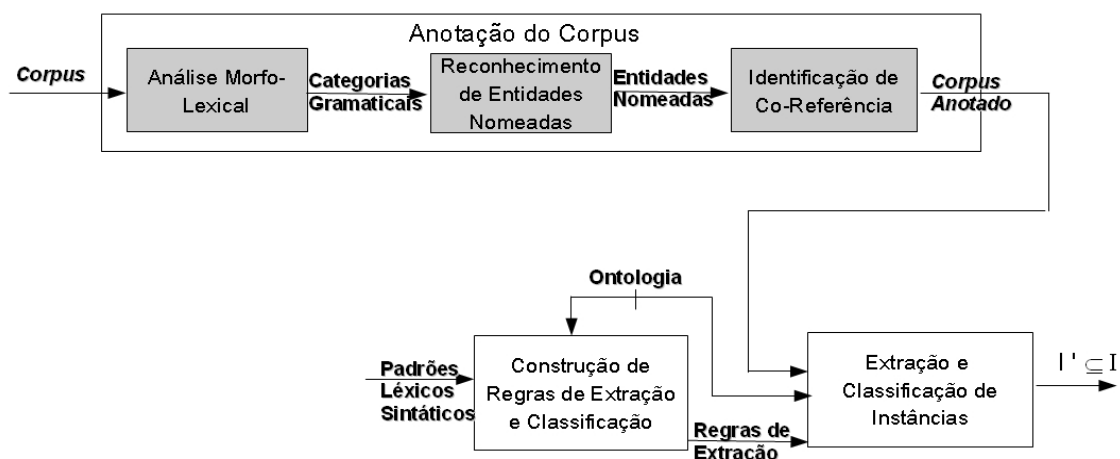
Anotação do Corpus

Corpus

Análise Morfo-Lexical

Categorias Gramaticais

Reconhecimento de Entidades Nomeadas

Entidades Nomeadas

Identificação de Co-Referência

Corpus Anotado

Ontologia

Padrões Léxicos Sintáticos

Construção de Regras de Extração e Classificação

Regras de Extração

Extração e Classificação de Instâncias

$I' \subseteq I$